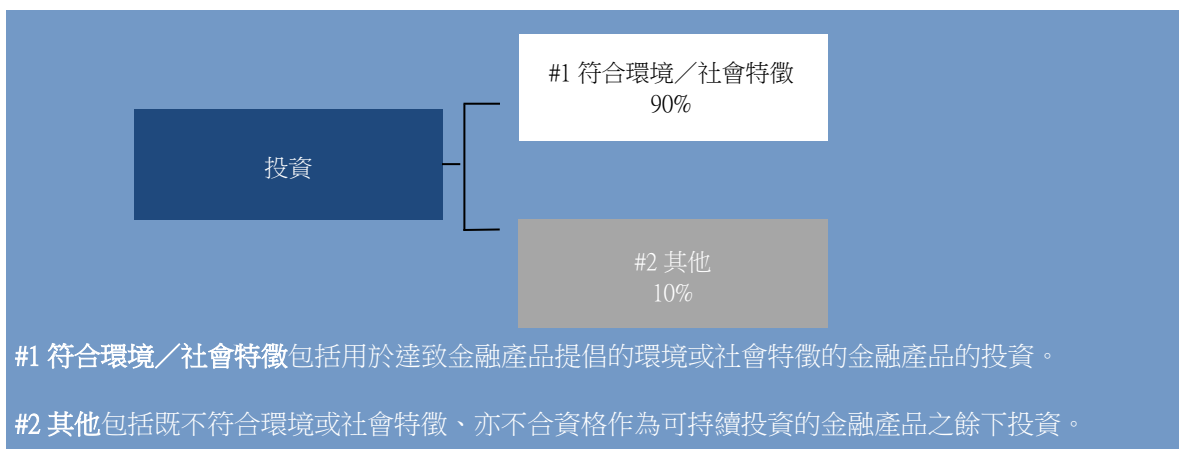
投資

#1 符合環境／社會特徵
90%

#2 其他
10%

**#1 符合環境／社會特徵**包括用於達致金融產品提倡的環境或社會特徵的金融產品的投資。

**#2 其他**包括既不符合環境或社會特徵、亦不合資格作為可持續投資的金融產品之餘下投資。